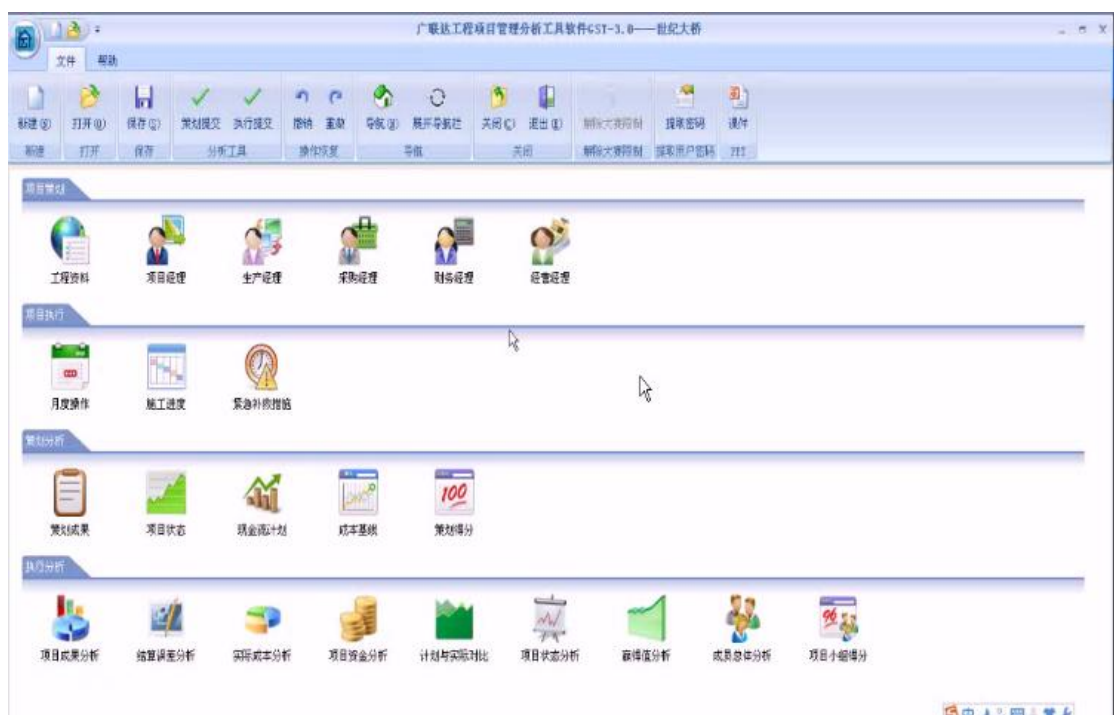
广联达工程项目管理分析工具软件GST-3.0——世纪大桥

文件 帮助

新建(N) 打开(O) 保存(S) 策划提交 执行提交 撤销 重做 导航(H) 展开导航栏 关闭(C) 退出(E) 解除大赛限制 提取密码 课件

新建 打开 保存 分析工具 操作恢复 导航 关闭 解除大赛限制 提取用户密码 打开

项目策划

工程资料 项目经理 生产经理 采购经理 财务经理 经营经理

项目执行

月度操作 施工进度 紧急补救措施

策划分析

策划成果 项目状态 现金流计划 成本基线 策划得分

100

执行分析

项目成果分析 结算误差分析 实际成本分析 项目资金分析 计划与实际对比 项目状态分析 赢得值分析 成员总体分析 项目小组得分